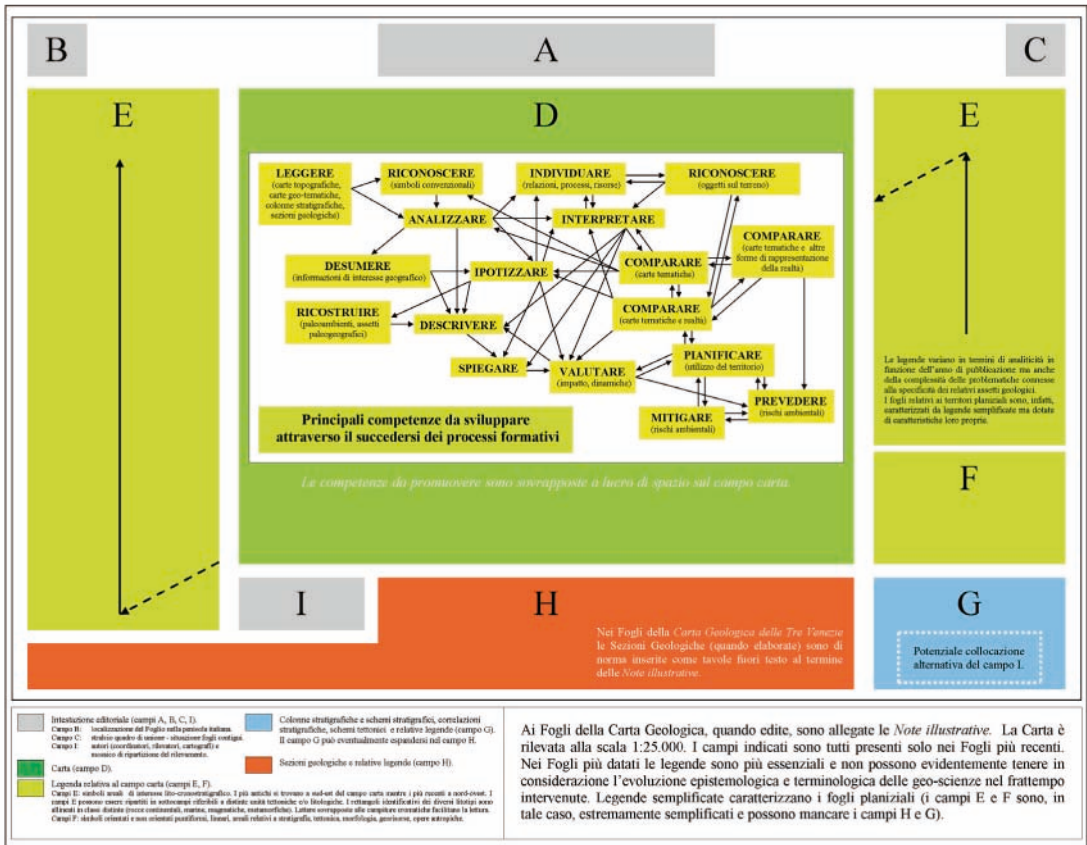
B

A

C

E

D

E

LEGGERE (carte topografiche, carte geo-tematiche, colonne stratigrafiche, sezioni geologiche)

RICONOSCERE (simboli convenzionali)

INDIVIDUARE (relazioni, processi, risorse)

RICONOSCERE (oggetti sul terreno)

ANALIZZARE

INTERPRETARE

COMPARARE (carte tematiche e altre forme di rappresentazione della realtà)

DESUMERE (informazioni di interesse geografico)

IPOTIZZARE

COMPARARE (carte tematiche)

COMPARARE (carte tematiche e realtà)

RICOSTRUIRE (paleoambienti, assetti paleogeografici)

DESCRIVERE

PIANIFICARE (utilizzo del territorio)

SPIEGARE

VALUTARE (impatto, dinamiche)

PREVEDERE (rischi ambientali)

MITIGARE (rischi ambientali)

Principali competenze da sviluppare attraverso il succedersi dei processi formativi

Le competenze da promuovere sono sovrapposte a lucro di spazio sul campo carta.

Le legende variano in termini di analiticità in funzione dell'anno di pubblicazione ma anche della complessità delle problematiche connesse alla specificità dei relativi assetti geologici. I fogli relativi ai territori planiziali sono, infatti, caratterizzati da legende semplificate ma dotate di caratteristiche loro proprie.

F

I

H

G

Nei Fogli della Carta Geologica delle Tre Venezie le Sezioni Geologiche (quando elaborate) sono di norma inserite come tavole fuori testo al termine delle Note illustrative.

Potenziale collocazione alternativa del campo I.

Intestazione editoriale (campi A, B, C, I).
Campo B: localizzazione del Foglio nella penisola italiana.
Campo C: stralcio quadro di unione - situazione fogli contigui.
Campo I: autori (coordinatori, rilevatori, cartografi) e mosaico di ripartizione del rilevamento.

Carta (campo D).

Legenda relativa al campo carta (campi E, F).
Campo E: simboli areali di interesse lito-cronostratigrafico. I più antichi si trovano a sud-est del campo carta mentre i più recenti a nord-ovest. I campi E possono essere ripartiti in sottocampi riferibili a distinte unità tettoniche e/o litologiche. I rettangoli identificativi dei diversi litotipi sono allineati in classi distinte (rocce continentali, marine, magmatiche, metamorfiche). Lettere sovrapposte alle campiture cromatiche facilitano la lettura.
Campo F: simboli orientati e non orientati puntiformi, lineari, areali relativi a stratigrafia, tettonica, morfologia, georisorse, opere antropiche.

Colonne stratigrafiche e schemi stratigrafici, correlazioni stratigrafiche, schemi tettonici e relative legende (campo G). Il campo G può eventualmente espandersi nel campo H.

Sezioni geologiche e relative legende (campo H).

Ai Fogli della Carta Geologica, quando edite, sono allegate le Note illustrative. La Carta è rilevata alla scala 1:25.000. I campi indicati sono tutti presenti solo nei Fogli più recenti. Nei Fogli più datati le legende sono più essenziali e non possono evidentemente tenere in considerazione l'evoluzione epistemologica e terminologica delle geo-scienze nel frattempo intervenute. Legende semplificate caratterizzano i fogli planiziali (i campi E e F sono, in tale caso, estremamente semplificati e possono mancare i campi H e G).